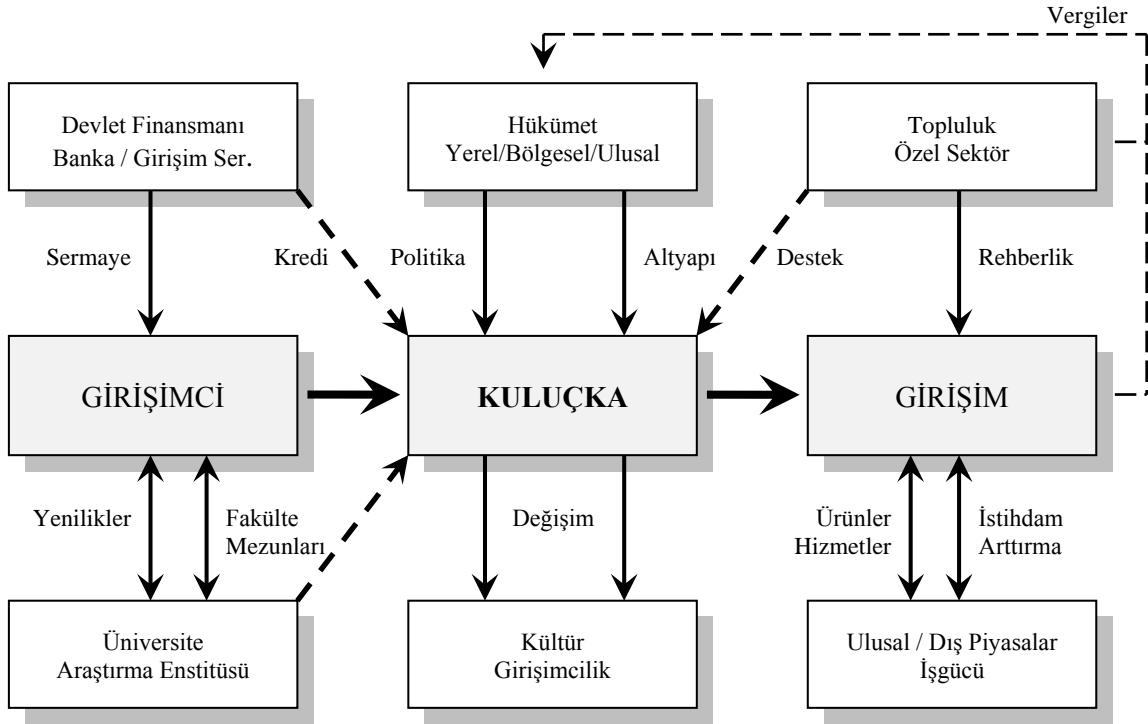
Vergiler

Devlet Finansmanı
Banka / Girişim Ser.

Hükümet
Yerel/Bölgesel/Ulusal

Topluluk
Özel Sektör

Sermaye

Kredi

Politika

Altyapı

Destek

Rehberlik

GİRİŞİMCİ

KULUÇKA

GİRİŞİM

Yenilikler

Fakülte
Mezunları

Değişim

Ürünler
Hizmetler

İstihdam
Arttırma

Üniversite
Araştırma Enstitüsü

Kültür
Girişimcilik

Ulusal / Dış Piyasalar
İşgücü